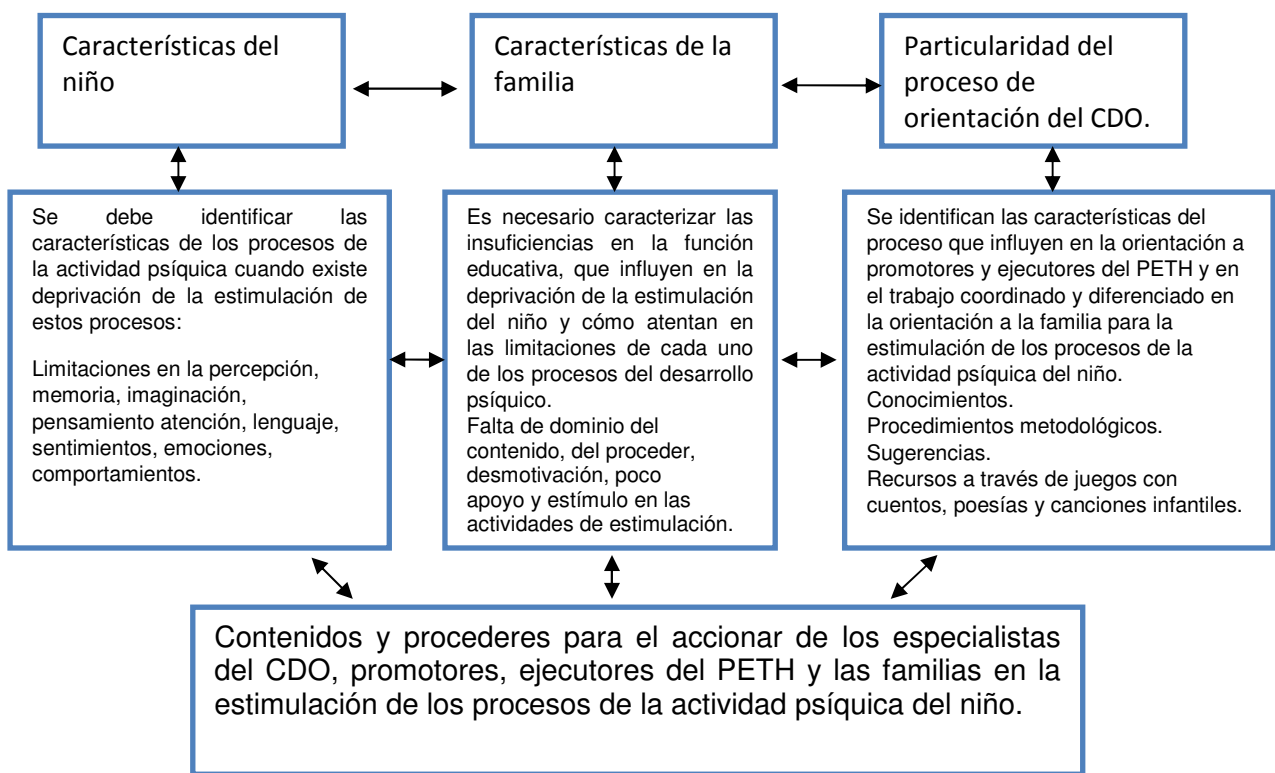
Características del niño

Características de la familia

Particularidad del proceso de orientación del CDO.

Se debe identificar las características de los procesos de la actividad psíquica cuando existe deprivación de la estimulación de estos procesos:

Limitaciones en la percepción, memoria, imaginación, pensamiento atención, lenguaje, sentimientos, emociones, comportamientos.

Es necesario caracterizar las insuficiencias en la función educativa, que influyen en la deprivación de la estimulación del niño y cómo atentan en las limitaciones de cada uno de los procesos del desarrollo psíquico.
Falta de dominio del contenido, del proceder, desmotivación, poco apoyo y estímulo en las actividades de estimulación.

Se identifican las características del proceso que influyen en la orientación a promotores y ejecutores del PETH y en el trabajo coordinado y diferenciado en la orientación a la familia para la estimulación de los procesos de la actividad psíquica del niño.
Conocimientos.
Procedimientos metodológicos.
Sugerencias.
Recursos a través de juegos con cuentos, poesías y canciones infantiles.

Contenidos y procederes para el accionar de los especialistas del CDO, promotores, ejecutores del PETH y las familias en la estimulación de los procesos de la actividad psíquica del niño.